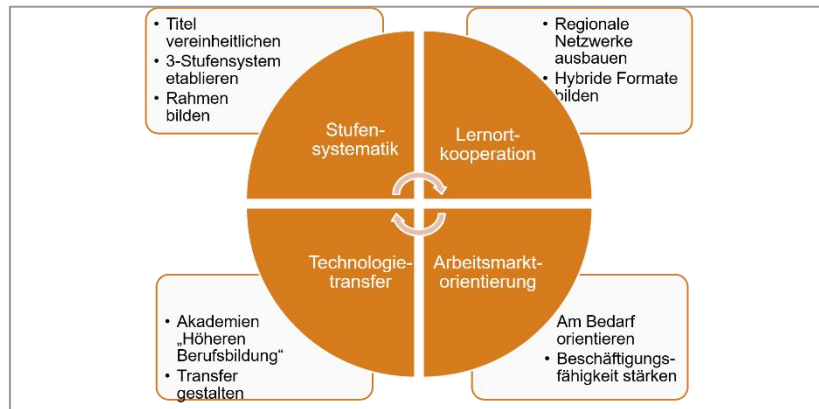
• Titel vereinheitlichen
• 3-Stufensystem etablieren
• Rahmen bilden

• Regionale Netzwerke ausbauen
• Hybride Formate bilden

Stufensystematik

Lernortkooperation

Technologietransfer

Arbeitsmarktorientierung

• Akademien „Höheren Berufsbildung"
• Transfer gestalten

• Am Bedarf orientieren
• Beschäftigungsfähigkeit stärken